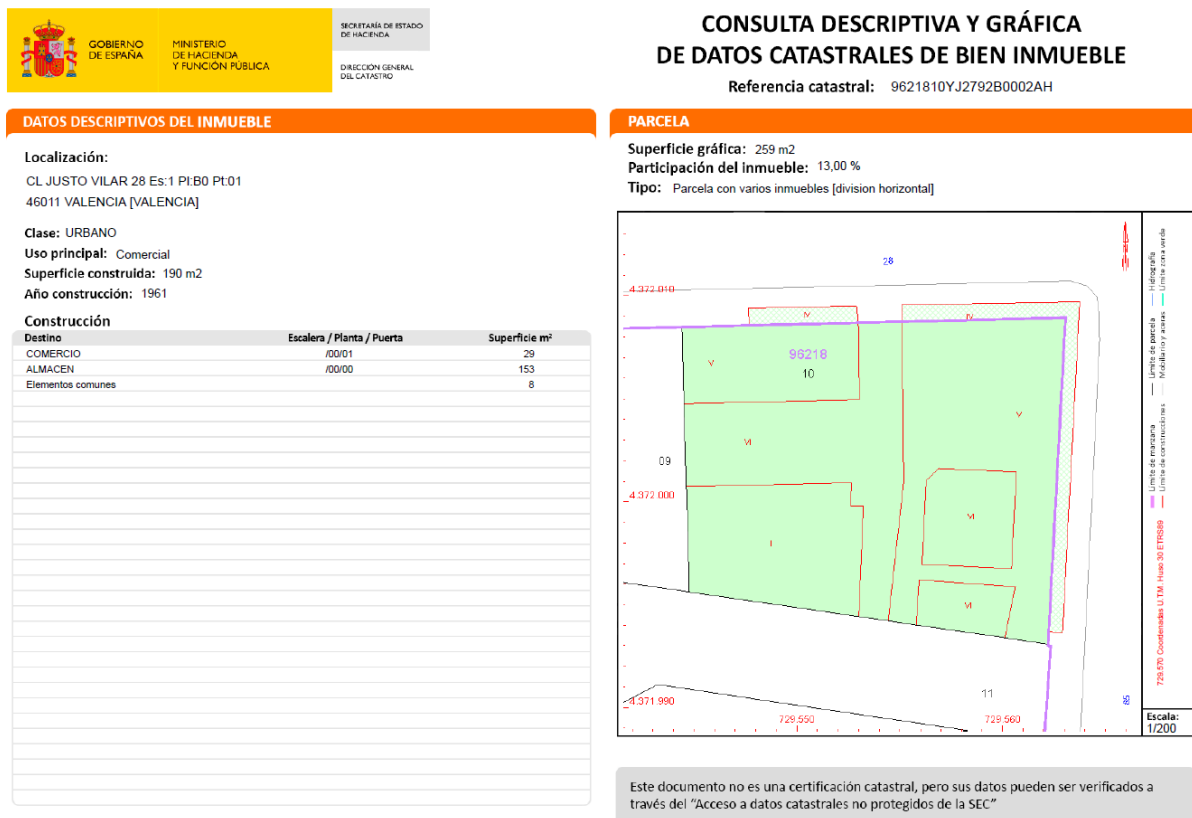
GOBIERNO DE ESPAÑA

MINISTERIO DE HACIENDA Y FUNCIÓN PÚBLICA

SECRETARÍA DE ESTADO DE HACIENDA

DIRECCIÓN GENERAL DEL CATASTRO

CONSULTA DESCRIPTIVA Y GRÁFICA DE DATOS CATASTRALES DE BIEN INMUEBLE

Referencia catastral: 9621810YJ2792B0002AH

DATOS DESCRIPTIVOS DEL INMUEBLE

Localización:
CL JUSTO VILAR 28 Es:1 Pl:B0 Pt:01
46011 VALENCIA [VALENCIA]

Clase: URBANO
Uso principal: Comercial
Superficie construida: 190 m2
Año construcción: 1961

Construcción

| Destino | Escalera / Planta / Puerta | Superficie m² |
|---|---|---|
| COMERCIO | /00/01 | 29 |
| ALMACEN | /00/00 | 153 |
| Elementos comunes | | 8 |

PARCELA

Superficie gráfica: 259 m2
Participación del inmueble: 13,00 %
Tipo: Parcela con varios inmuebles [division horizontal]

28
4.372.010
IV
IV
96218
10
V
V
VI
09
4.372.000
VI
I
VI
11
4.371.990
85
729.550
729.560

Límite de manzana
Límite de construcciones
Límite de parcela
Mobiliario y aceras
Hidrografía
Límite zona verde
729.570 Coordenadas U.T.M. Huso 30 ETRS89

Escala:
1/200

Este documento no es una certificación catastral, pero sus datos pueden ser verificados a través del "Acceso a datos catastrales no protegidos de la SEC"